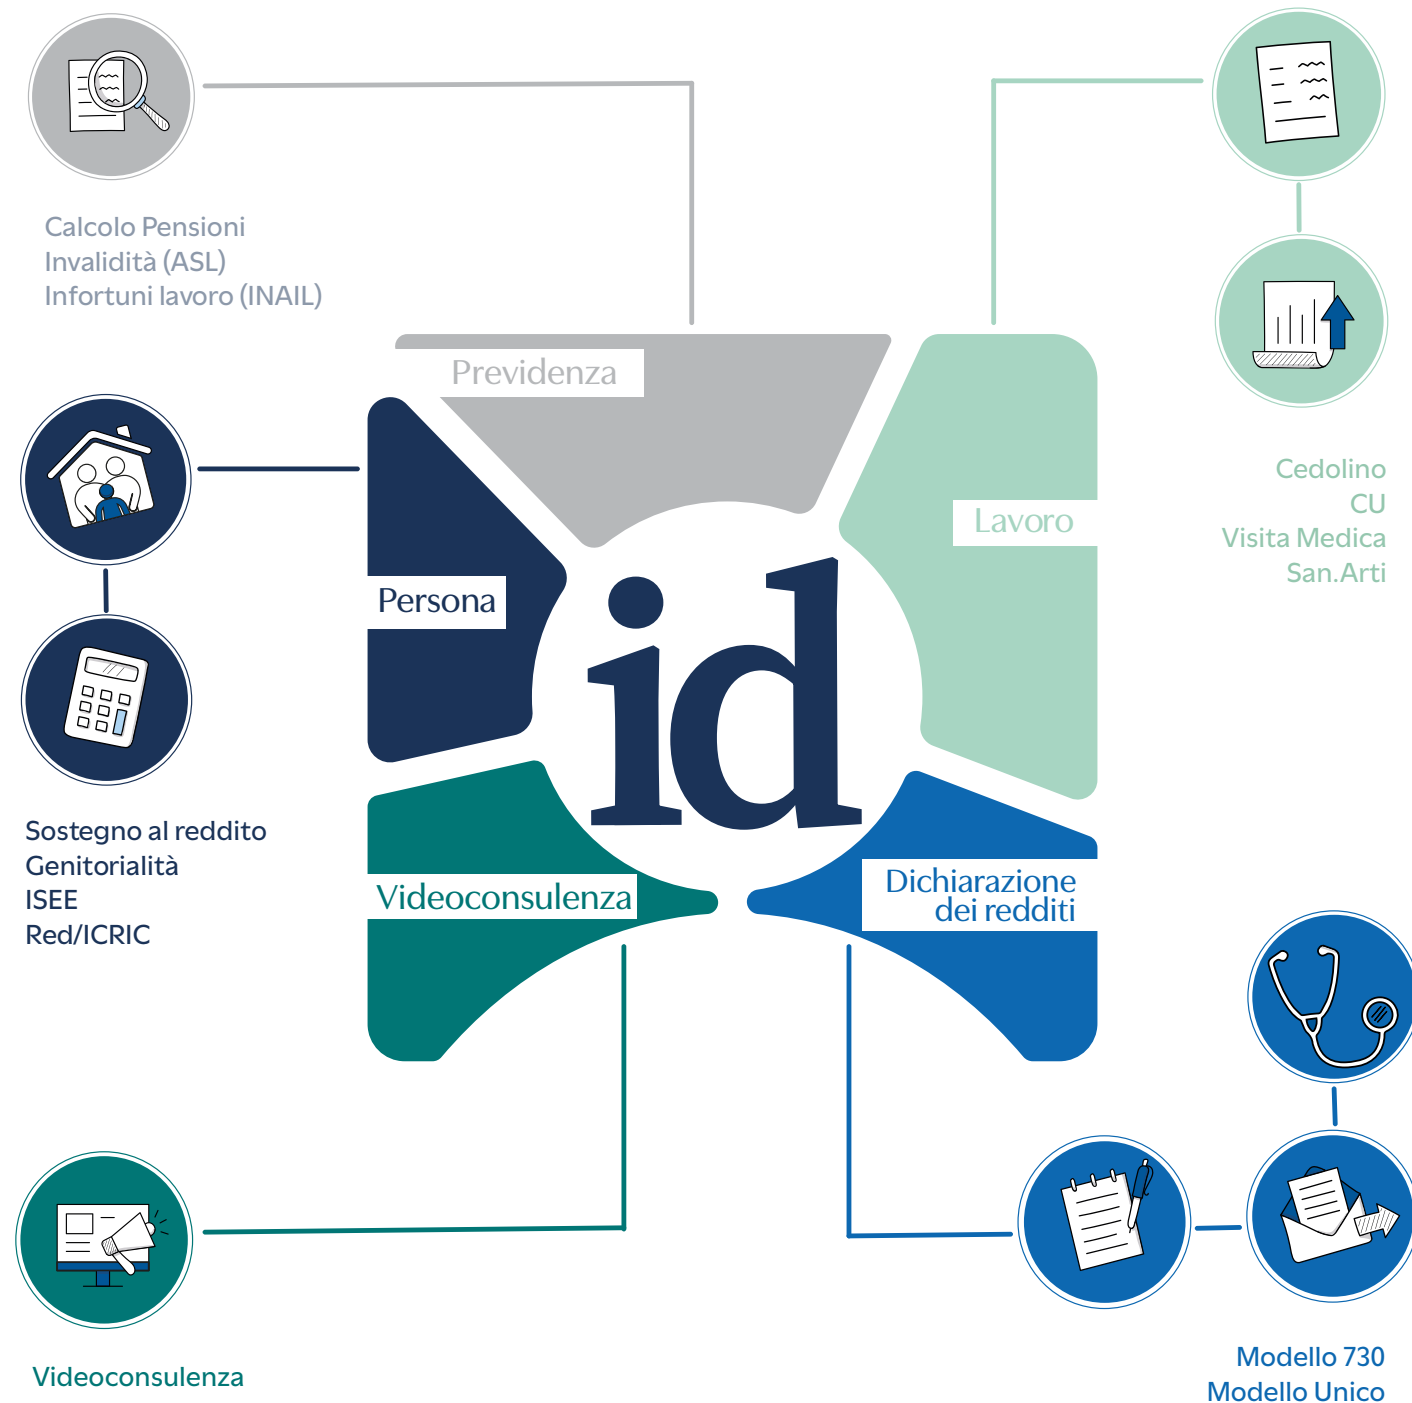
Calcolo Pensioni
Invalidità (ASL)
Infortuni lavoro (INAIL)

Cedolino
CU
Visita Medica
San.Arti

Previdenza

Lavoro

Persona

id

Videoconsulenza

Dichiarazione dei redditi

Sostegno al reddito
Genitorialità
ISEE
Red/ICRIC

Videoconsulenza

Modello 730
Modello Unico